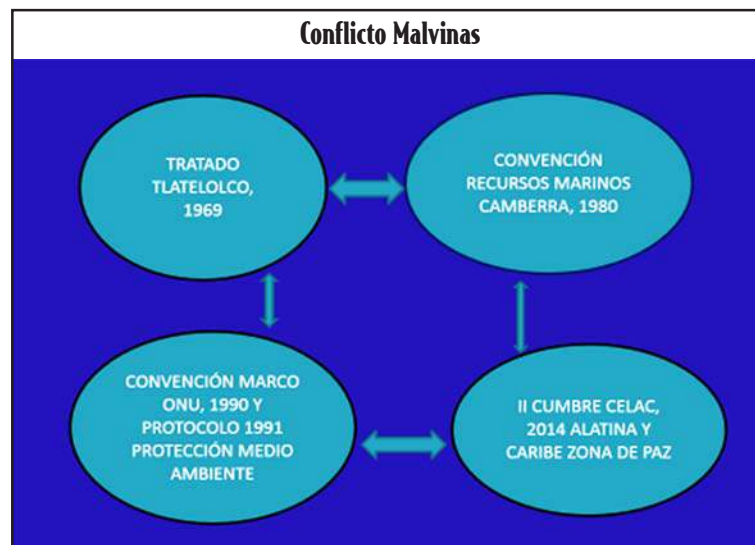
Conflicto Malvinas

TRATADO TLATELOLCO, 1969

CONVENCIÓN RECURSOS MARINOS CAMBERRA, 1980

CONVENCIÓN MARCO ONU, 1990 Y PROTOCOLO 1991 PROTECCIÓN MEDIO AMBIENTE

II CUMBRE CELAC, 2014 ALATINA Y CARIBE ZONA DE PAZ